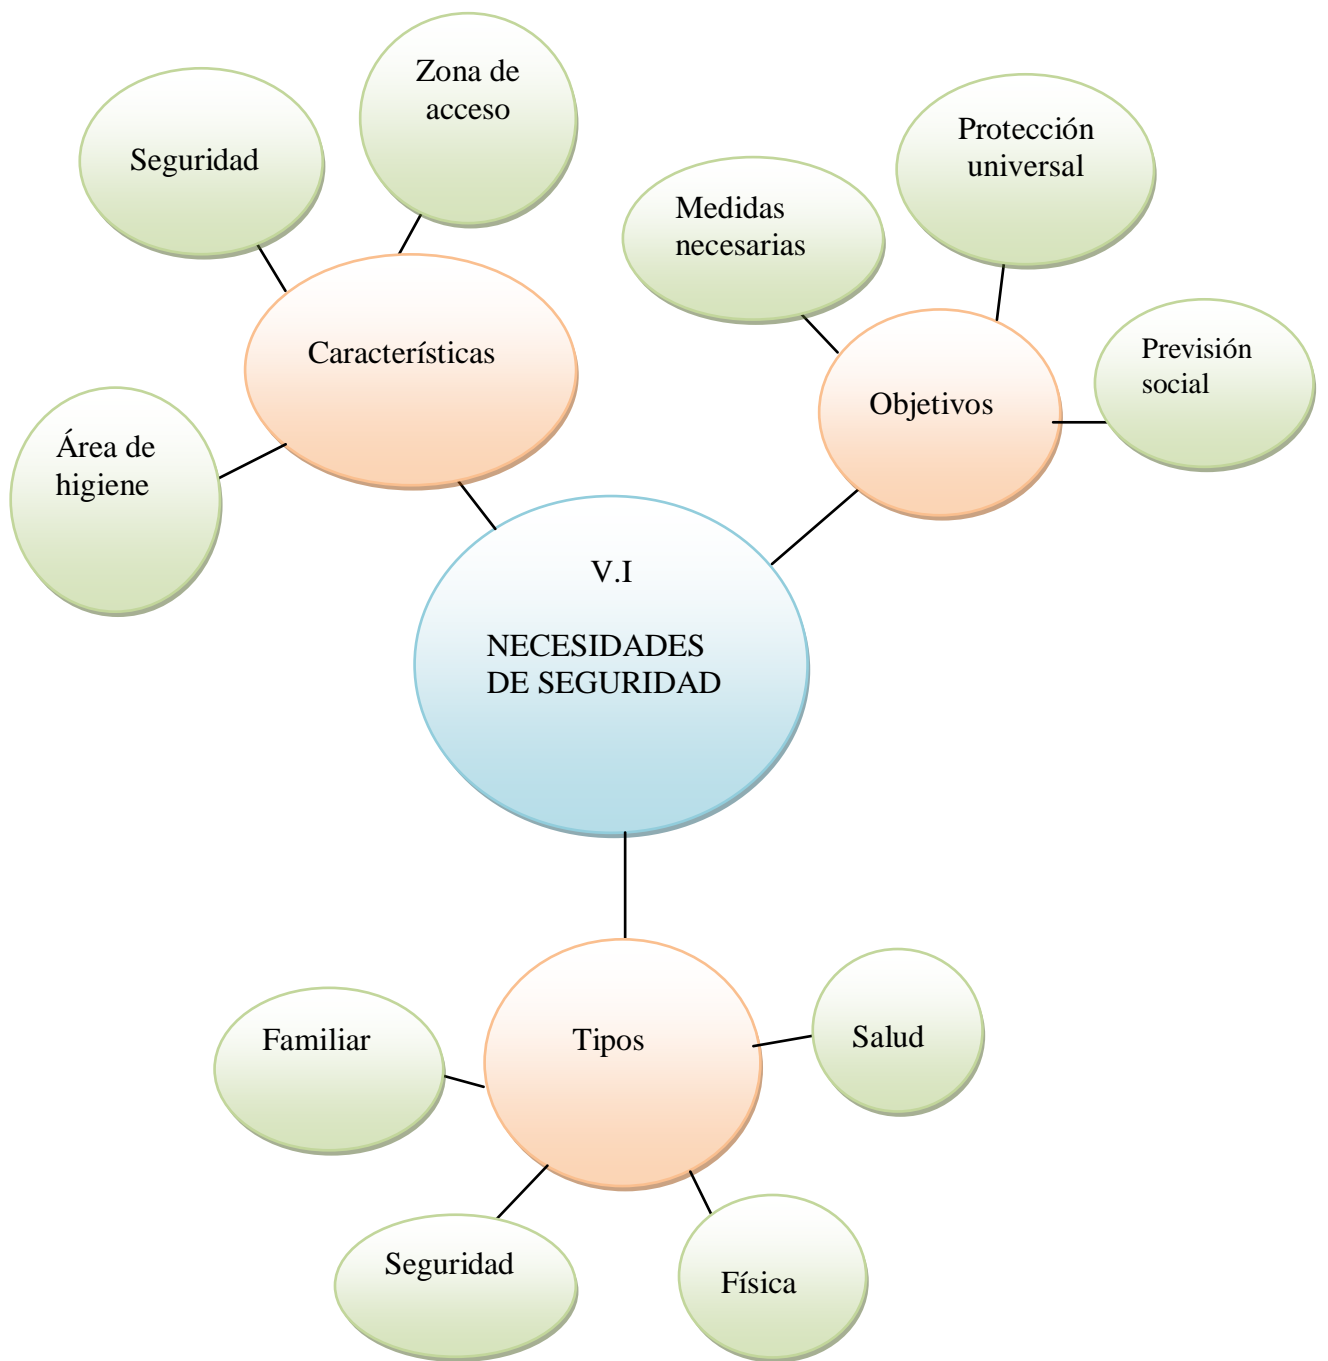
Zona de acceso

Seguridad

Protección universal

Medidas necesarias

Características

Previsión social

Objetivos

Área de higiene

V.I

NECESIDADES DE SEGURIDAD

Familiar

Tipos

Salud

Seguridad

Física